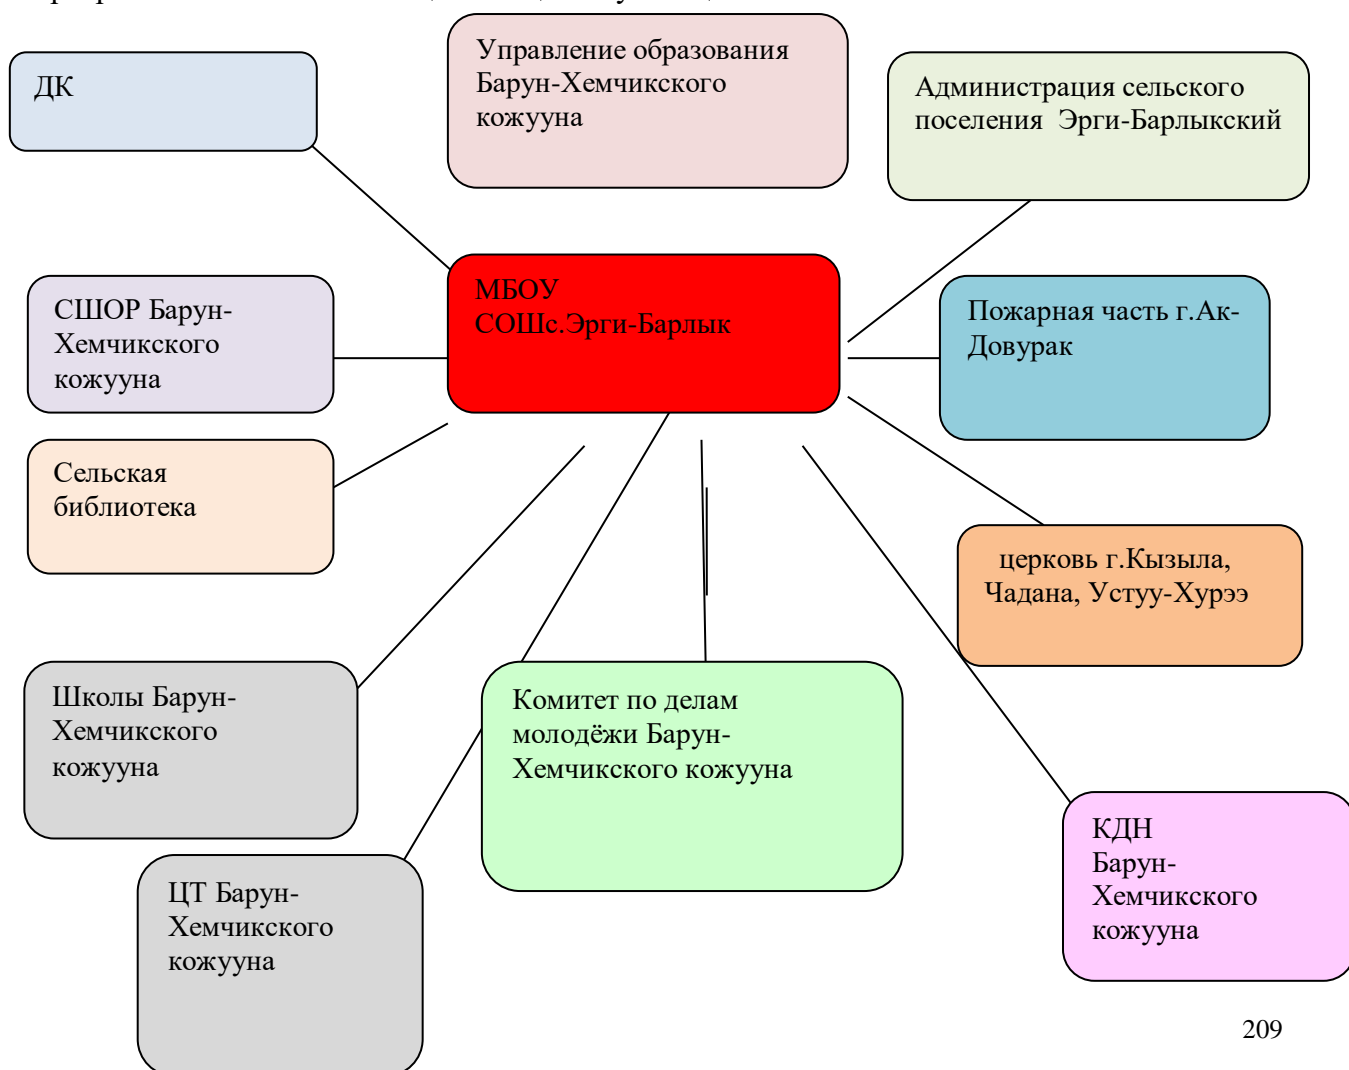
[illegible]

ДК

Управление образования Барун-Хемчикского кожууна

Администрация сельского поселения Эрги-Барлыкский

МБОУ СОШс.Эрги-Барлык

СШОР Барун-Хемчикского кожууна

Пожарная часть г.Ак-Довурак

Сельская библиотека

церковь г.Кызыла, Чадана, Устуу-Хурээ

Школы Барун-Хемчикского кожууна

Комитет по делам молодёжи Барун-Хемчикского кожууна

КДН Барун-Хемчикского кожууна

ЦТ Барун-Хемчикского кожууна

209